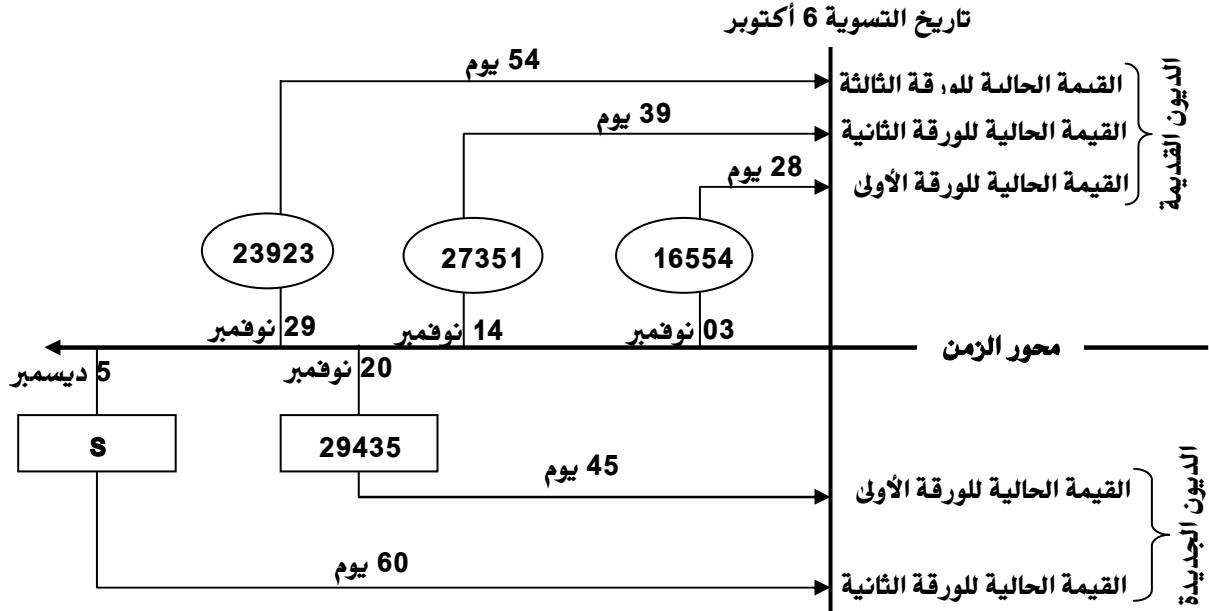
تاريخ التسوية 6 أكتوبر

الديون القديمة

القيمة الحالية للورقة الثالثة
القيمة الحالية للورقة الثانية
القيمة الحالية للورقة الأولى

54 يوم
39 يوم
28 يوم

23923
27351
16554

29 نوفمبر
14 نوفمبر
03 نوفمبر

محور الزمن

5 ديسمبر
20 نوفمبر

S
29435

45 يوم
60 يوم

الديون الجديدة

القيمة الحالية للورقة الأولى
القيمة الحالية للورقة الثانية